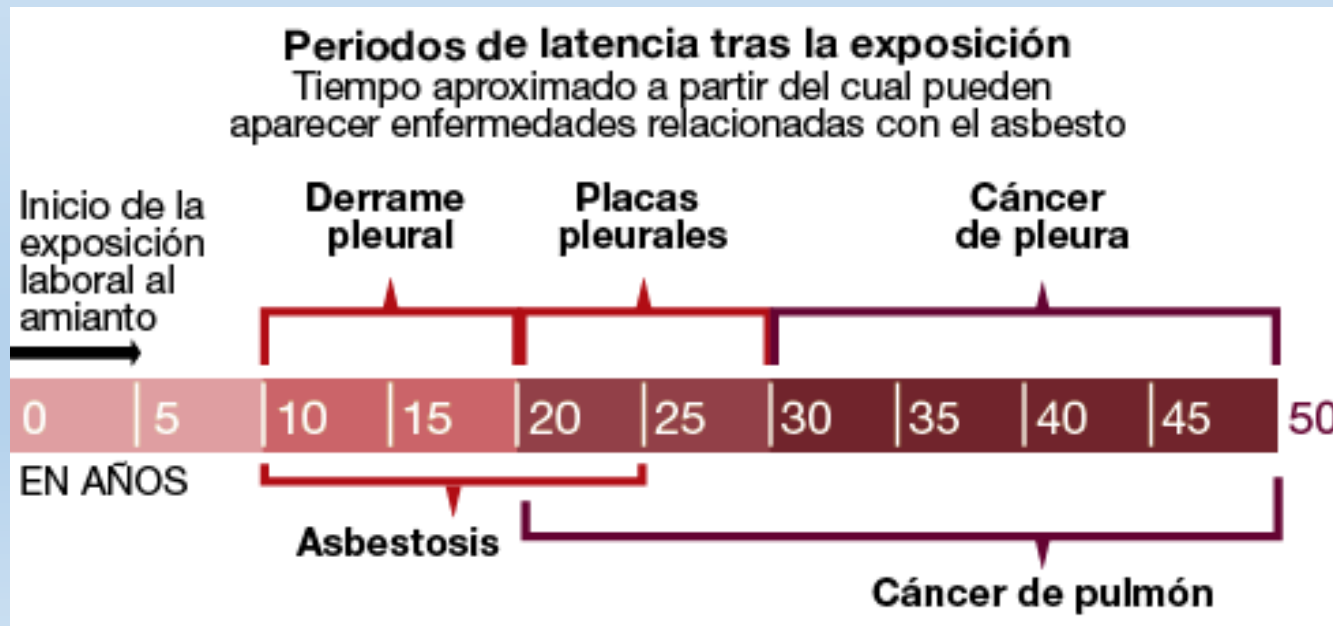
Periodos de latencia tras la exposición
Tiempo aproximado a partir del cual pueden aparecer enfermedades relacionadas con el asbesto

Inicio de la exposición laboral al amianto

Derrame pleural

Placas pleurales

Cáncer de pleura

0 5 10 15 20 25 30 35 40 45 50

EN AÑOS

Asbestosis

Cáncer de pulmón